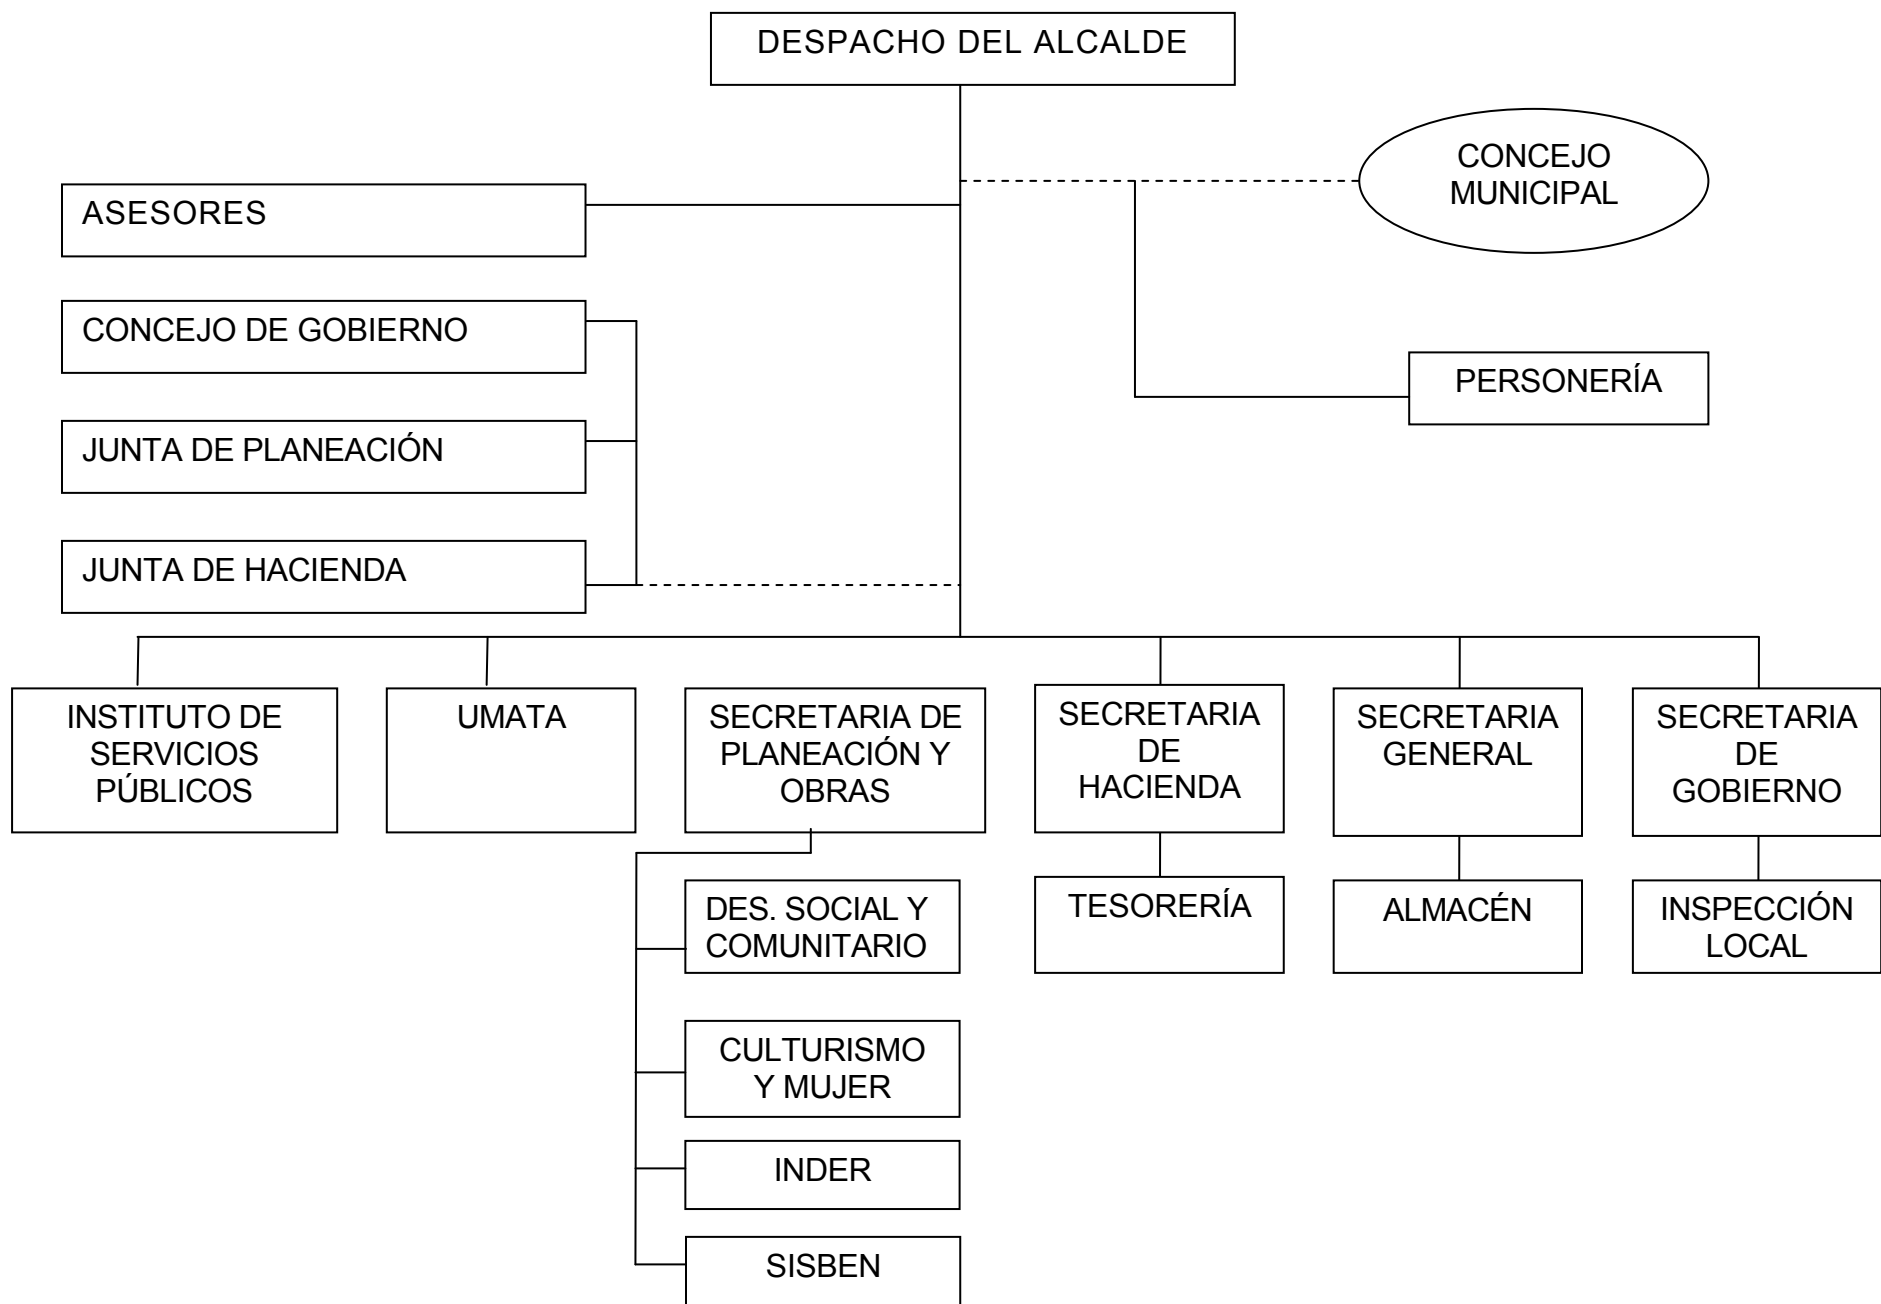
DESPACHO DEL ALCALDE

CONCEJO MUNICIPAL

ASESORES

CONCEJO DE GOBIERNO

PERSONERÍA

JUNTA DE PLANEACIÓN

JUNTA DE HACIENDA

INSTITUTO DE SERVICIOS PÚBLICOS

UMATA

SECRETARIA DE PLANEACIÓN Y OBRAS

SECRETARIA DE HACIENDA

SECRETARIA GENERAL

SECRETARIA DE GOBIERNO

DES. SOCIAL Y COMUNITARIO

TESORERÍA

ALMACÉN

INSPECCIÓN LOCAL

CULTURISMO Y MUJER

INDER

SISBEN